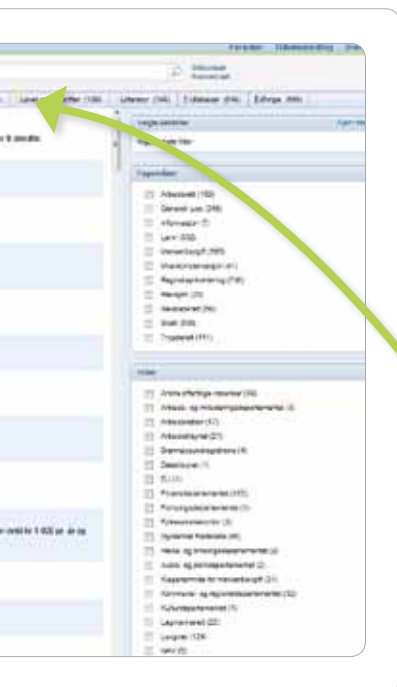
Forsiden Tilbakemelding

Lover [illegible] (136) Litteratur (546) Eutdrag (694)

Valgte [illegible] Fjern

Rettsområder

Arbeidsrett (150)
Generell (248)
Informasjon (7)
Lønn (332)
Merverdiavgift (565)
Skatt (59)
Trygderett (771)

Arbeids- og inkluderingsdepartementet (4)
Finansdepartementet (455)
Kommunal- og regionaldepartementet (10)
Kulturdepartementet (1)
Lovgiver (129)